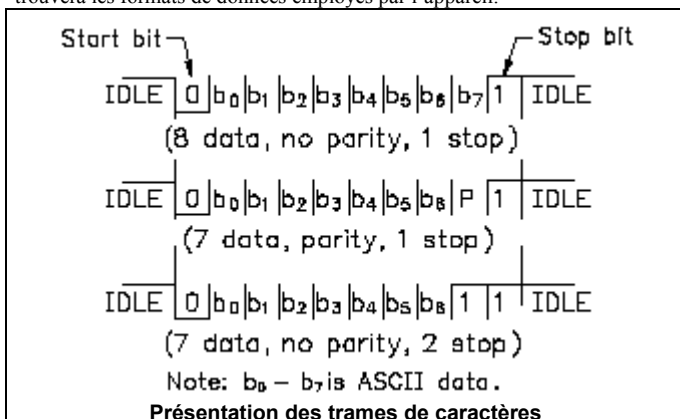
trouvera les formats de données employés par l'appareil.

Start bit
Stop bit

IDLE 0 $b_0$ $b_1$ $b_2$ $b_3$ $b_4$ $b_5$ $b_6$ $b_7$ 1 IDLE
(8 data, no parity, 1 stop)

IDLE 0 $b_0$ $b_1$ $b_2$ $b_3$ $b_4$ $b_5$ $b_6$ P 1 IDLE
(7 data, parity, 1 stop)

IDLE 0 $b_0$ $b_1$ $b_2$ $b_3$ $b_4$ $b_5$ $b_6$ 1 1 IDLE
(7 data, no parity, 2 stop)

Note: $b_0$ – $b_7$ is ASCII data.

Présentation des trames de caractères